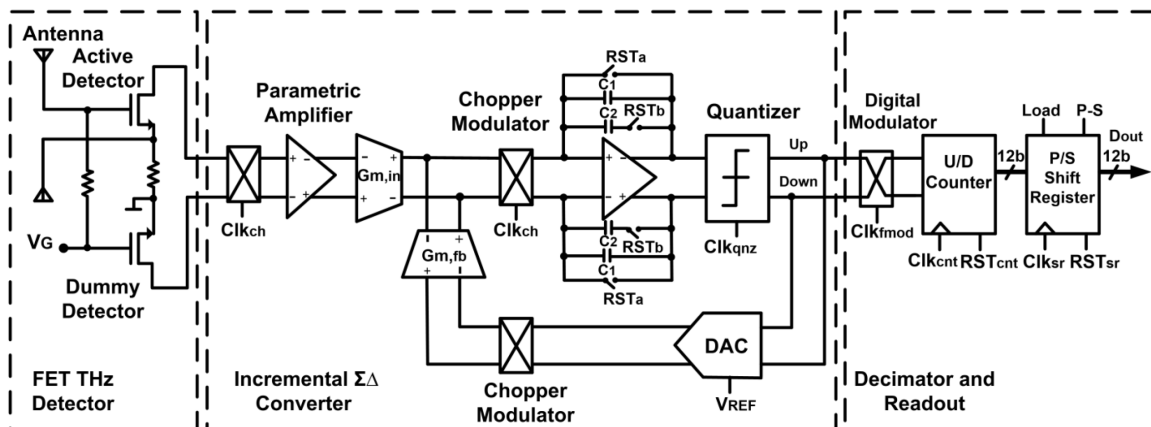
Antenna
Active
Detector

VG

Dummy
Detector

FET THz
Detector

Parametric
Amplifier

Gm,in

Clkch

Gm,fb

Chopper
Modulator

Clkch

RSTa
C1
C2
RSTb

C2
RSTb
C1
RSTa

Quantizer

Up
Down

Clkqnz

DAC

VREF

Chopper
Modulator

Incremental ΣΔ
Converter

Digital
Modulator

Clkfmod

U/D
Counter

Clkcnt RSTcnt

12b

Load
P-S

P/S
Shift
Register

Clksr RSTsr

Dout
12b

Decimator and
Readout